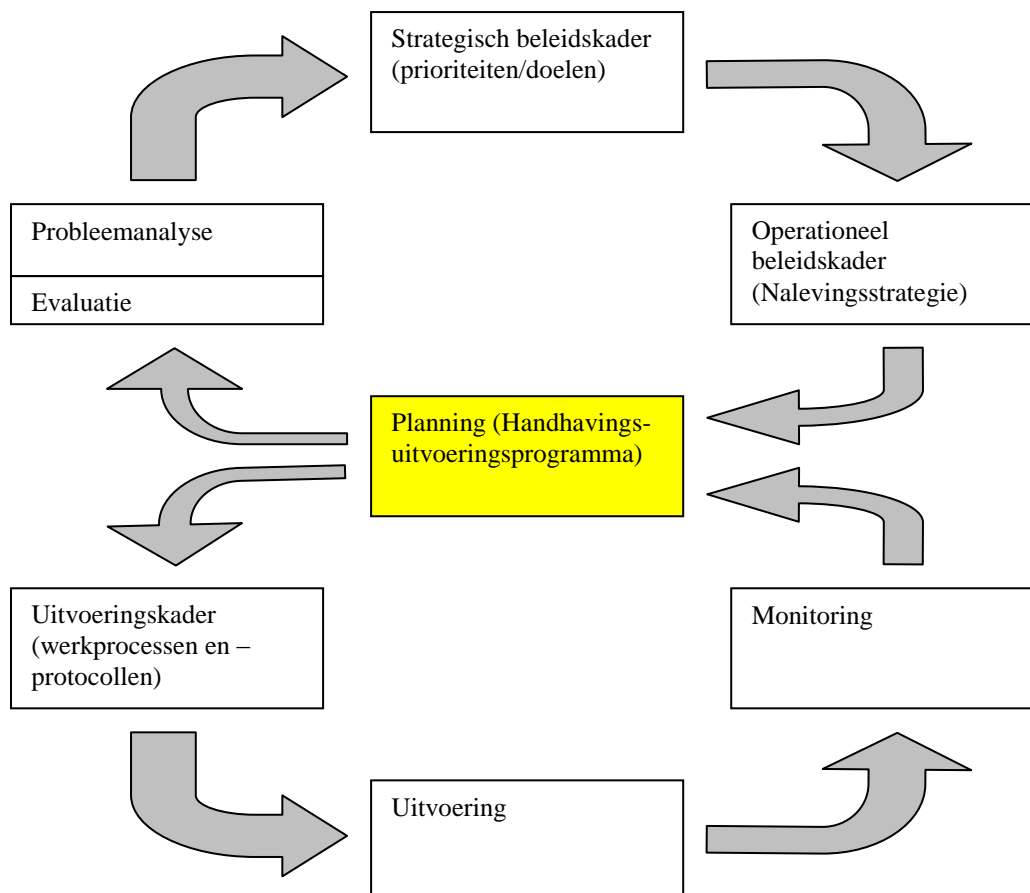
Strategisch beleidskader (prioriteiten/doelen)

Probleemanalyse

Evaluatie

Operationeel beleidskader (Nalevingsstrategie)

Planning (Handhavingsuitvoeringsprogramma)

Uitvoeringskader (werkprocessen en – protocollen)

Monitoring

Uitvoering